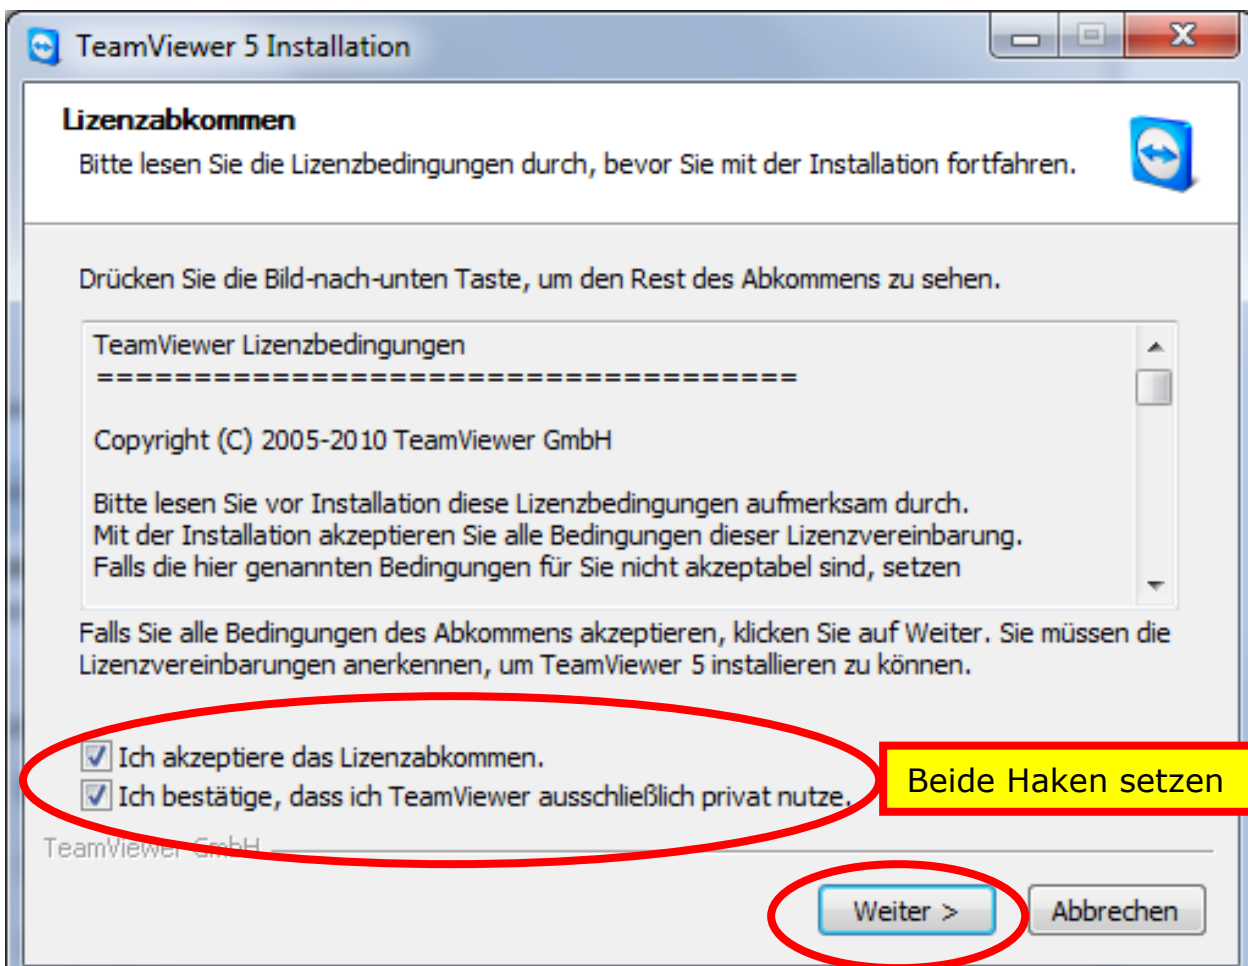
TeamViewer 5 Installation

Lizenzabkommen

Bitte lesen Sie die Lizenzbedingungen durch, bevor Sie mit der Installation fortfahren.

Drücken Sie die Bild-nach-unten Taste, um den Rest des Abkommens zu sehen.

TeamViewer Lizenzbedingungen
========================================

Copyright (C) 2005-2010 TeamViewer GmbH

Bitte lesen Sie vor Installation diese Lizenzbedingungen aufmerksam durch.
Mit der Installation akzeptieren Sie alle Bedingungen dieser Lizenzvereinbarung.
Falls die hier genannten Bedingungen für Sie nicht akzeptabel sind, setzen

Falls Sie alle Bedingungen des Abkommens akzeptieren, klicken Sie auf Weiter. Sie müssen die Lizenzvereinbarungen anerkennen, um TeamViewer 5 installieren zu können.

Ich akzeptiere das Lizenzabkommen.
Ich bestätige, dass ich TeamViewer ausschließlich privat nutze.

Beide Haken setzen

TeamViewer GmbH

Weiter >
Abbrechen